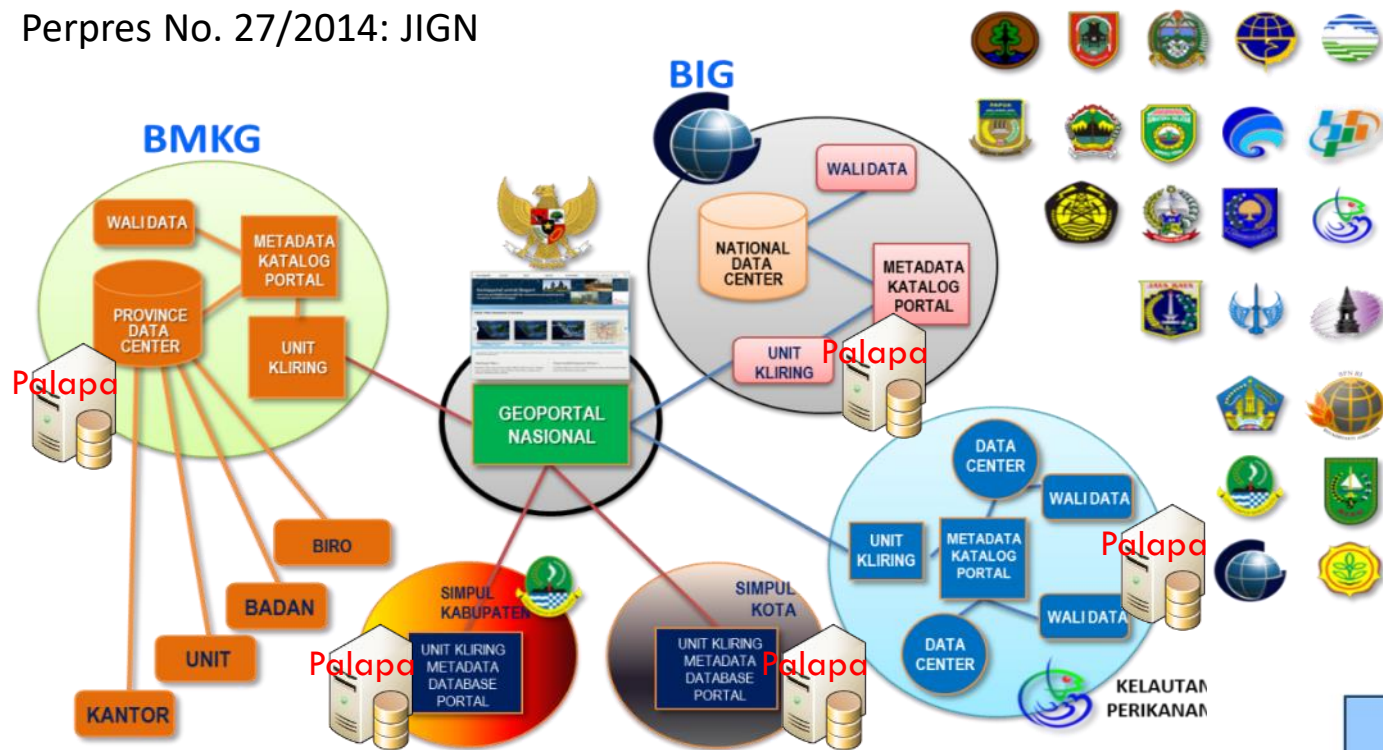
Perpres No. 27/2014: JIGN

BMKG

WALIDATA

METADATA KATALOG PORTAL

PROVINCE DATA CENTER

UNIT KLIRING

Palapa

BIRO

BADAN

UNIT

KANTOR

BIG

WALIDATA

NATIONAL DATA CENTER

METADATA KATALOG PORTAL

UNIT KLIRING

Palapa

GEOPORTAL NASIONAL

DATA CENTER

WALIDATA

UNIT KLIRING

METADATA KATALOG PORTAL

Palapa

WALIDATA

DATA CENTER

KELAUTAN PERIKANAN

SIMPUL KABUPATEN

UNIT KLIRING METADATA DATABASE PORTAL

Palapa

SIMPUL KOTA

UNIT KLIRING METADATA DATABASE PORTAL

Palapa